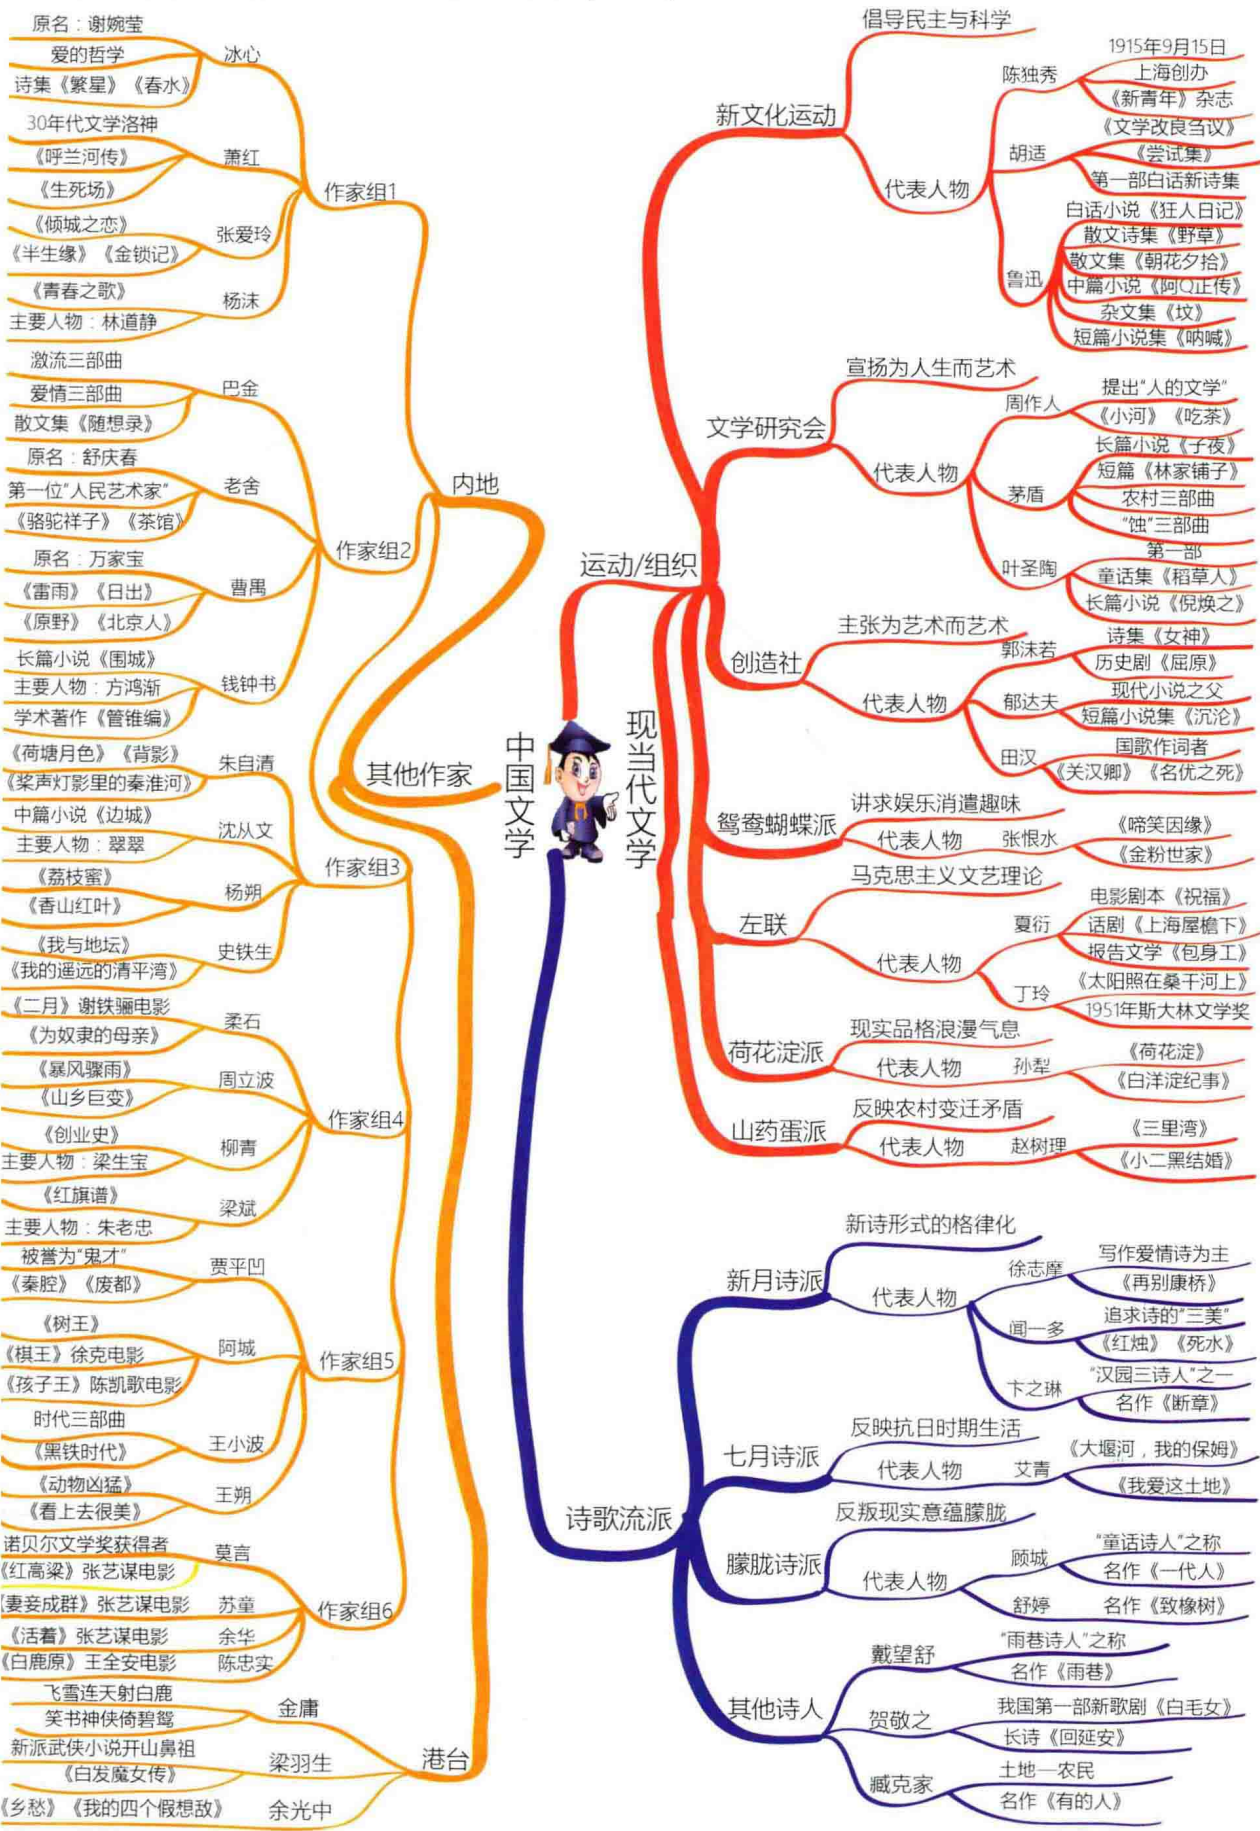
中国文学

现当代文学

其他作家

内地

作家组1

冰心
原名：谢婉莹
爱的哲学
诗集《繁星》《春水》

萧红
30年代文学洛神
《呼兰河传》
《生死场》

张爱玲
《倾城之恋》
《半生缘》《金锁记》

杨沫
《青春之歌》
主要人物：林道静

作家组2

巴金
激流三部曲
爱情三部曲
散文集《随想录》

老舍
原名：舒庆春
第一位"人民艺术家"
《骆驼祥子》《茶馆》

曹禺
原名：万家宝
《雷雨》《日出》
《原野》《北京人》

钱钟书
长篇小说《围城》
主要人物：方鸿渐
学术著作《管锥编》

作家组3

朱自清
《荷塘月色》《背影》
《桨声灯影里的秦淮河》

沈从文
中篇小说《边城》
主要人物：翠翠

杨朔
《荔枝蜜》
《香山红叶》

史铁生
《我与地坛》
《我的遥远的清平湾》

作家组4

柔石
《二月》谢铁骊电影
《为奴隶的母亲》

周立波
《暴风骤雨》
《山乡巨变》

柳青
《创业史》
主要人物：梁生宝

梁斌
《红旗谱》
主要人物：朱老忠

作家组5

贾平凹
被誉为"鬼才"
《秦腔》《废都》

阿城
《树王》
《棋王》徐克电影
《孩子王》陈凯歌电影

王小波
时代三部曲
《黑铁时代》

王朔
《动物凶猛》
《看上去很美》

作家组6

莫言
诺贝尔文学奖获得者
《红高粱》张艺谋电影

苏童
《妻妾成群》张艺谋电影

余华
《活着》张艺谋电影

陈忠实
《白鹿原》王全安电影

港台

金庸
飞雪连天射白鹿
笑书神侠倚碧鸳

梁羽生
新派武侠小说开山鼻祖
《白发魔女传》

余光中
《乡愁》《我的四个假想敌》

运动/组织

新文化运动
倡导民主与科学
代表人物
陈独秀
1915年9月15日
上海创办
《新青年》杂志
胡适
《文学改良刍议》
《尝试集》
第一部白话新诗集
鲁迅
白话小说《狂人日记》
散文诗集《野草》
散文集《朝花夕拾》
中篇小说《阿Q正传》
杂文集《坟》
短篇小说集《呐喊》

文学研究会
宣扬为人生而艺术
代表人物
周作人
提出"人的文学"
《小河》《吃茶》
茅盾
长篇小说《子夜》
短篇《林家铺子》
农村三部曲
"蚀"三部曲
叶圣陶
第一部
童话集《稻草人》
长篇小说《倪焕之》

创造社
主张为艺术而艺术
代表人物
郭沫若
诗集《女神》
历史剧《屈原》
郁达夫
现代小说之父
短篇小说集《沉沦》
田汉
国歌作词者
《关汉卿》《名优之死》

鸳鸯蝴蝶派
讲求娱乐消遣趣味
代表人物
张恨水
《啼笑因缘》
《金粉世家》

左联
马克思主义文艺理论
代表人物
夏衍
电影剧本《祝福》
话剧《上海屋檐下》
报告文学《包身工》
丁玲
《太阳照在桑干河上》
1951年斯大林文学奖

荷花淀派
现实品格浪漫气息
代表人物
孙犁
《荷花淀》
《白洋淀纪事》

山药蛋派
反映农村变迁矛盾
代表人物
赵树理
《三里湾》
《小二黑结婚》

诗歌流派

新月诗派
新诗形式的格律化
代表人物
徐志摩
写作爱情诗为主
《再别康桥》
闻一多
追求诗的"三美"
《红烛》《死水》
卞之琳
"汉园三诗人"之一
名作《断章》

七月诗派
反映抗日时期生活
代表人物
艾青
《大堰河，我的保姆》
《我爱这土地》

朦胧诗派
反叛现实意蕴朦胧
代表人物
顾城
"童话诗人"之称
名作《一代人》
舒婷
名作《致橡树》

其他诗人
戴望舒
"雨巷诗人"之称
名作《雨巷》
贺敬之
我国第一部新歌剧《白毛女》
长诗《回延安》
臧克家
土地—农民
名作《有的人》